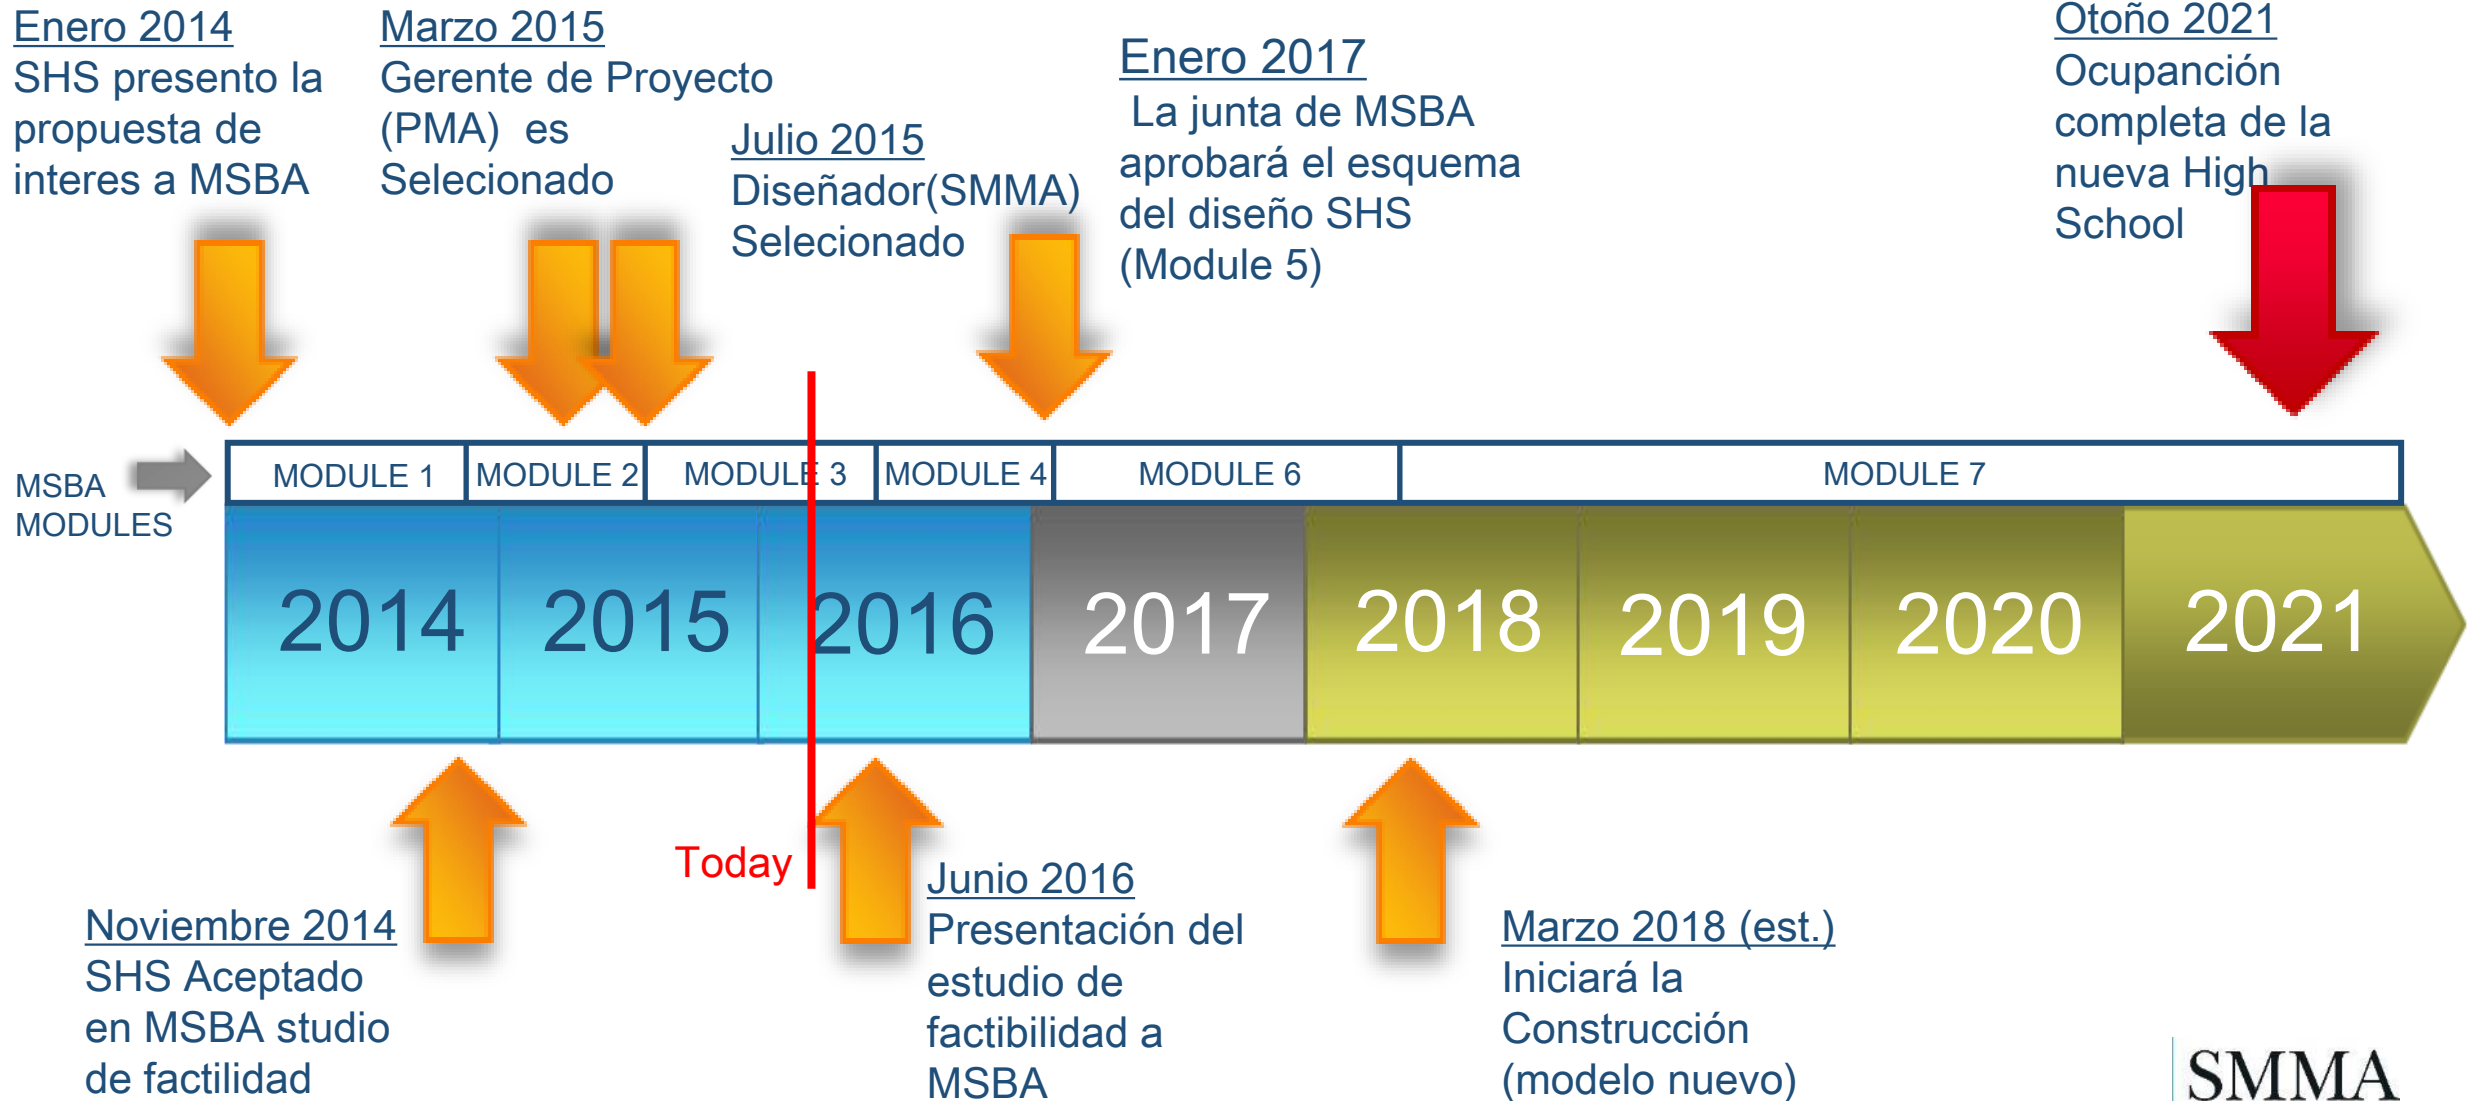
Enero 2014
SHS presento la propuesta de interes a MSBA

Marzo 2015
Gerente de Proyecto (PMA) es Selecionado

Julio 2015
Diseñador(SMMA) Selecionado

Enero 2017
La junta de MSBA aprobará el esquema del diseño SHS (Module 5)

Otoño 2021
Ocupanción completa de la nueva High School

MSBA MODULES

| MODULE 1 | MODULE 2 | MODULE 3 | MODULE 4 | MODULE 6 | MODULE 7 |
|---|---|---|---|---|---|

2014 2015 2016 2017 2018 2019 2020 2021

Today

Noviembre 2014
SHS Aceptado en MSBA studio de factilidad

Junio 2016
Presentación del estudio de factibilidad a MSBA

Marzo 2018 (est.)
Iniciará la Construcción (modelo nuevo)

SMMA